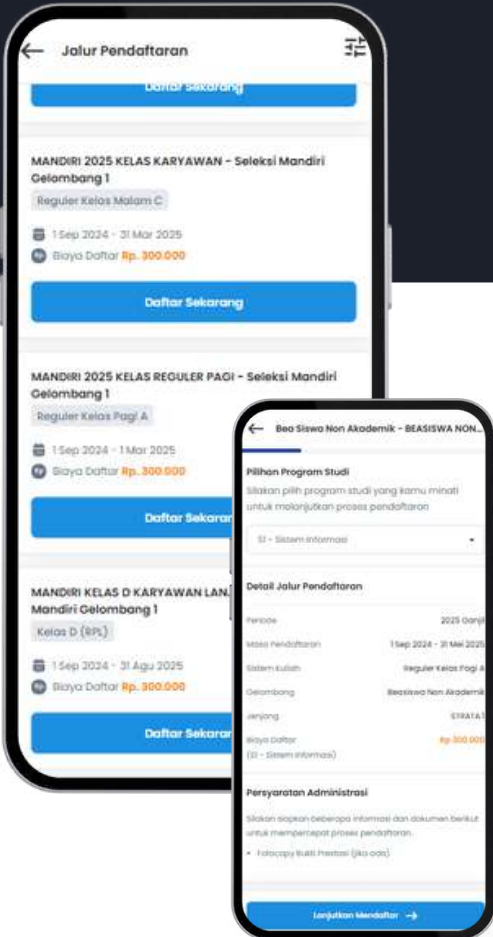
Jalur Pendaftaran

Daftar Sekarang

MANDIRI 2025 KELAS KARYAWAN - Seleksi Mandiri Gelombang 1

Reguler Kelas Malam C

1 Sep 2024 - 31 Mar 2025

Biaya Daftar Rp. 300.000

Daftar Sekarang

MANDIRI 2025 KELAS REGULER PAGI - Seleksi Mandiri Gelombang 1

Reguler Kelas Pagi A

1 Sep 2024 - 1 Mar 2025

Biaya Daftar Rp. 300.000

Daftar Sekaran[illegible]

MANDIRI KELAS D KARYAWAN LAN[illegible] Mandiri Gelombang 1

Kelas D (RPL)

1 Sep 2024 - 31 Agu 2025

Biaya Daftar Rp. 300.000

Daftar Sekaran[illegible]

Bea Siswa Non Akademik - BEASISWA NON...

Pilihan Program Studi

Silakan pilih program studi yang kamu minati untuk melanjutkan proses pendaftaran

S1 - Sistem Informasi

Detail Jalur Pendaftaran

Periode 2025 Ganjil

Masa Pendaftaran 1 Sep 2024 - 31 Mei 2025

Sistem Kuliah Reguler Kelas Pagi A

Gelombang Beasiswa Non Akademik

Jenjang STRATA 1

Biaya Daftar (S1 - Sistem Informasi) Rp 300.000

Persyaratan Administrasi

Silakan siapkan beberapa informasi dan dokumen berikut untuk mempercepat proses pendaftaran.

• Fotocopy Bukti Prestasi (jika ada)

Lanjutkan Mendaftar